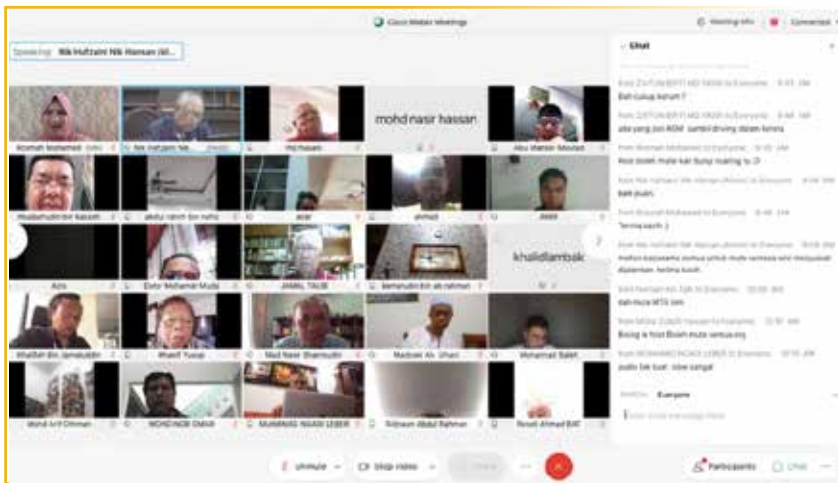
Cisco Webex Meetings

Meeting info

Connected

Speaking: Nik Hafzaini Nik Hassan (H...

Chat

Rosmah Mohamed

Nik Hafzaini Nik

mohd nasir hassan

Abu Mansor Mourad

khalidlambak

Aziz

Dato' Mohamad Mu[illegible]

JAMAL TALIB

Bahanudin Bin ab rahman

Khalilah Bin Jamaludin

Sharif Yusop

Mad Nasir Shamsudin

Madzaki Ab. Ghani

Mohamad Saleh

Mohd Arif Othman

MOHD NOR OMAR

MUHAMAD NIZAR LEBER

Ridzwan Abdul Rahman

Rosdi Ahmad BAT

From ZAITUN BINTI MD YASIN to Everyone

Bah cukup korum ?

ada yang join ROM sambil driving dalam kereta

Host boleh mute kan bunyi mating tu :D

baik puan.

Terima kasih :)

mohon kerjasama semua untuk mute semasa sesi mesyuarat dijalankan. terima kasih.

dah mute MTS tim

Bising ni host Boleh mute semua org

audio tak luat. slow sangat

Send to: Everyone

Unmute

Stop video

Participants

Chat